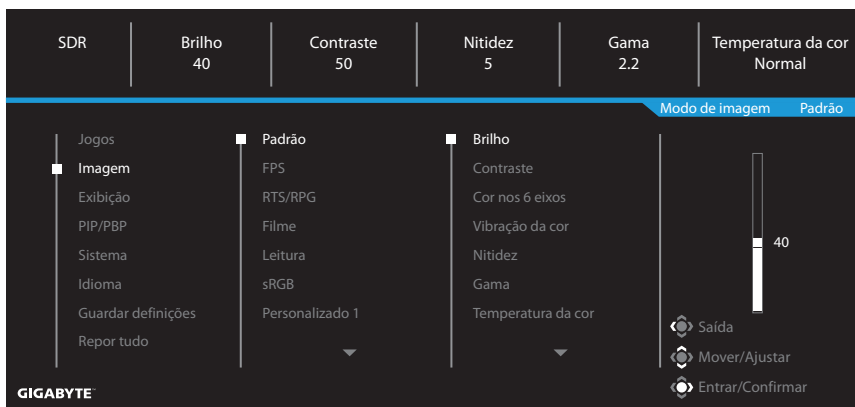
SDR | Brilho 40 | Contraste 50 | Nitidez 5 | Gama 2.2 | Temperatura da cor Normal

Modo de imagem Padrão

Jogos
Imagem
Exibição
PIP/PBP
Sistema
Idioma
Guardar definições
Repor tudo

Padrão
FPS
RTS/RPG
Filme
Leitura
sRGB
Personalizado 1

Brilho
Contraste
Cor nos 6 eixos
Vibração da cor
Nitidez
Gama
Temperatura da cor

40

Saída
Mover/Ajustar
Entrar/Confirmar

GIGABYTE